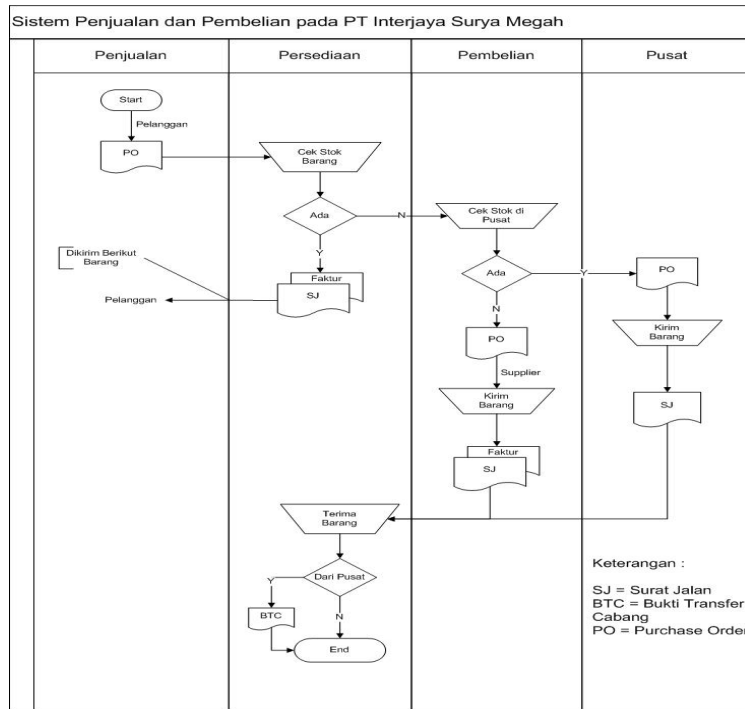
Sistem Penjualan dan Pembelian pada PT Interjaya Surya Megah

Penjualan

Persediaan

Pembelian

Pusat

Start

Pelanggan

PO

Cek Stok Barang

Ada

N

Cek Stok di Pusat

Y

Dikirim Berikut Barang

Faktur

SJ

Pelanggan

Ada

Y

PO

N

Kirim Barang

PO

Supplier

Kirim Barang

SJ

Faktur

SJ

Terima Barang

Dari Pusat

Y

N

BTC

End

Keterangan :

SJ = Surat Jalan
BTC = Bukti Transfer Cabang
PO = Purchase Order